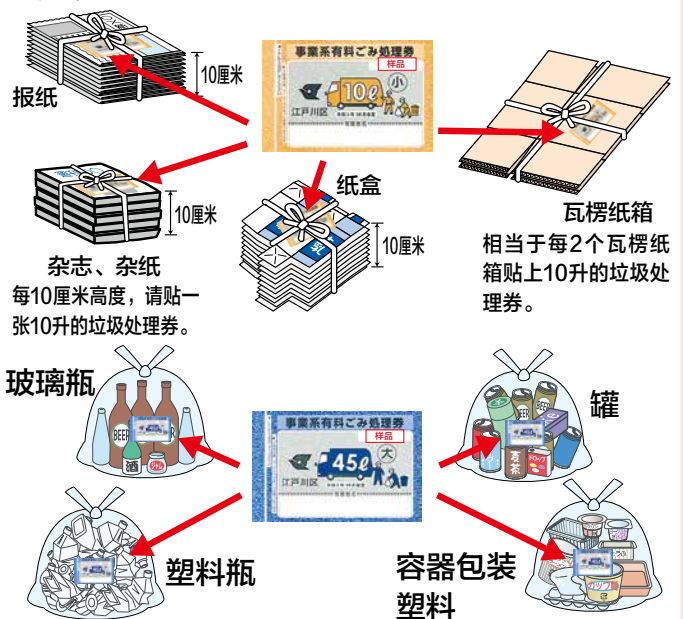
报纸

10厘米

事業系有料ごみ処理券
样品
10ℓ
小
江戸川区

瓦楞纸箱
相当于每2个瓦楞纸箱贴上10升的垃圾处理券。

10厘米

纸盒

10厘米

杂志、杂纸
每10厘米高度，请贴一张10升的垃圾处理券。

玻璃瓶

BEER

事業系有料ごみ処理券
45ℓ
大
江戸川区

罐

塑料瓶

容器包装塑料